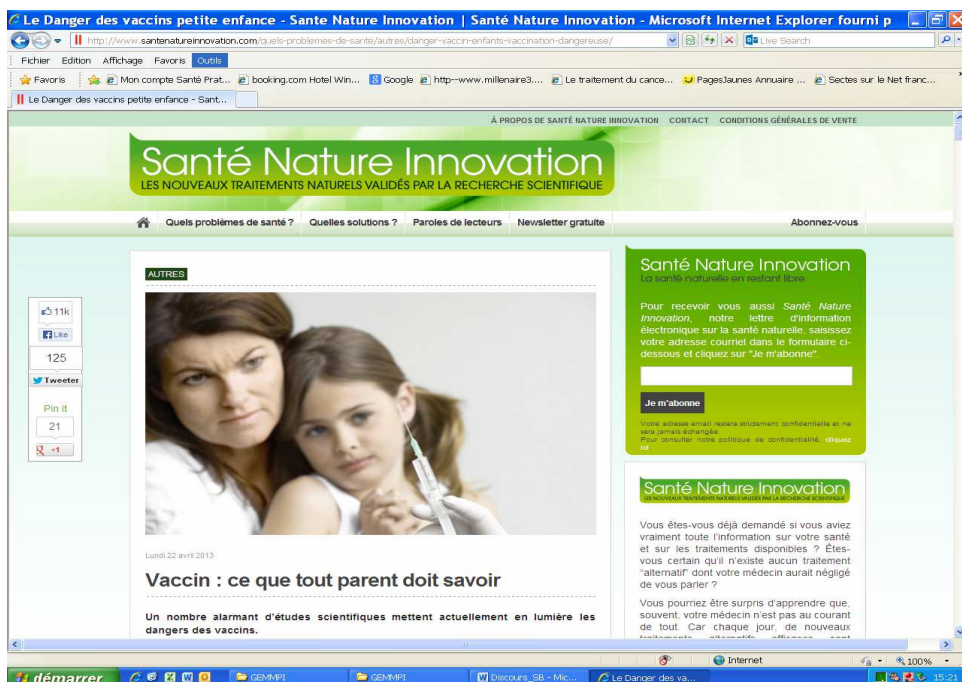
Le Danger des vaccins petite enfance - Sante Nature Innovation | Santé Nature Innovation - Microsoft Internet Explorer fourni p

http://www.santenatureinnovation.com/quels-problemes-de-sante/autres/danger-vaccin-enfants-vaccination-dangereuse/

Live Search

Fichier Edition Affichage Favoris Outils

Favoris Mon compte Santé Prat... booking.com Hotel Win... Google http--www.millenaire3.... Le traitement du cance... PagesJaunes Annuaire ... Sectes sur le Net franc...

Le Danger des vaccins petite enfance - Sant...

À PROPOS DE SANTÉ NATURE INNOVATION CONTACT CONDITIONS GÉNÉRALES DE VENTE

Santé Nature Innovation
LES NOUVEAUX TRAITEMENTS NATURELS VALIDÉS PAR LA RECHERCHE SCIENTIFIQUE

Quels problèmes de santé ? Quelles solutions ? Paroles de lecteurs Newsletter gratuite Abonnez-vous

AUTRES

11k
Like
125
Tweeter
Pin It
21
+1

Lundi 22 avril 2013

Vaccin : ce que tout parent doit savoir

Un nombre alarmant d'études scientifiques mettent actuellement en lumière les dangers des vaccins.

Santé Nature Innovation
La santé naturelle en restant libre

Pour recevoir vous aussi Santé Nature Innovation, notre lettre d'information électronique sur la santé naturelle, saisissez votre adresse courriel dans le formulaire ci-dessous et cliquez sur "Je m'abonne".

Je m'abonne

Votre adresse email restera strictement confidentielle et ne sera jamais échangée.
Pour consulter notre politique de confidentialité, cliquez ici

Santé Nature Innovation
LES NOUVEAUX TRAITEMENTS NATURELS VALIDÉS PAR LA RECHERCHE SCIENTIFIQUE

Vous êtes-vous déjà demandé si vous aviez vraiment toute l'information sur votre santé et sur les traitements disponibles ? Êtes-vous certain qu'il n'existe aucun traitement "alternatif" dont votre médecin aurait négligé de vous parler ?

Vous pourriez être surpris d'apprendre que, souvent, votre médecin n'est pas au courant de tout. Car chaque jour, de nouveaux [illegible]

Internet 100%

démarrer GEMMPI GEMMPI Discours_SB - Mic... Le Danger des va... 15:21